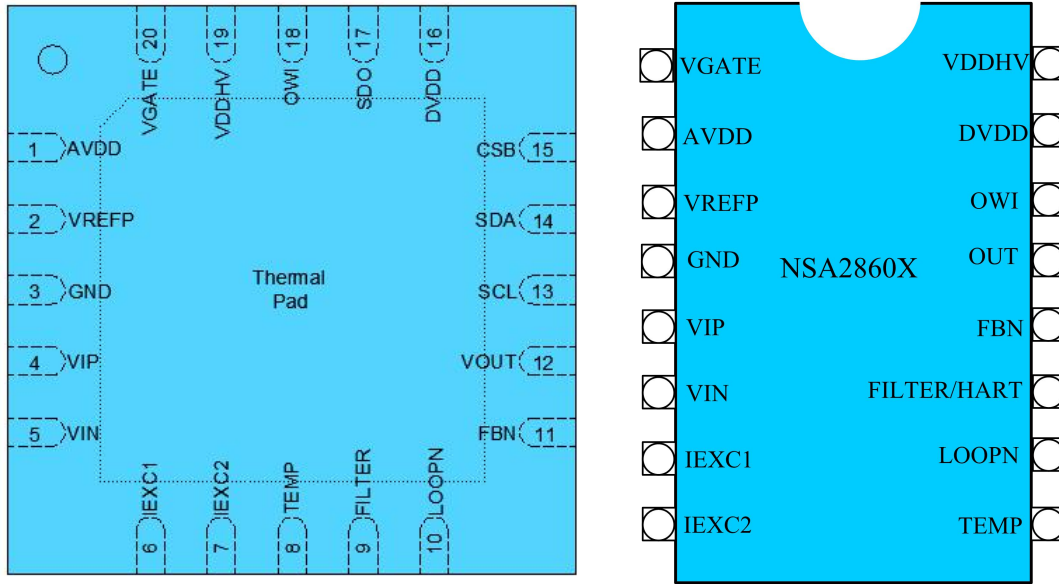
20 VGATE
19 VDDHV
18 OWI
17 SDO
16 DVDD

1 AVDD
2 VREFP
3 GND
4 VIP
5 VIN

CSB 15
SDA 14
SCL 13
VOUT 12
FBN 11

Thermal Pad

IEXC1 6
IEXC2 7
TEMP 8
FILTER 9
LOOPN 10

VGATE
AVDD
VREFP
GND
VIP
VIN
IEXC1
IEXC2

NSA2860X

VDDHV
DVDD
OWI
OUT
FBN
FILTER/HART
LOOPN
TEMP